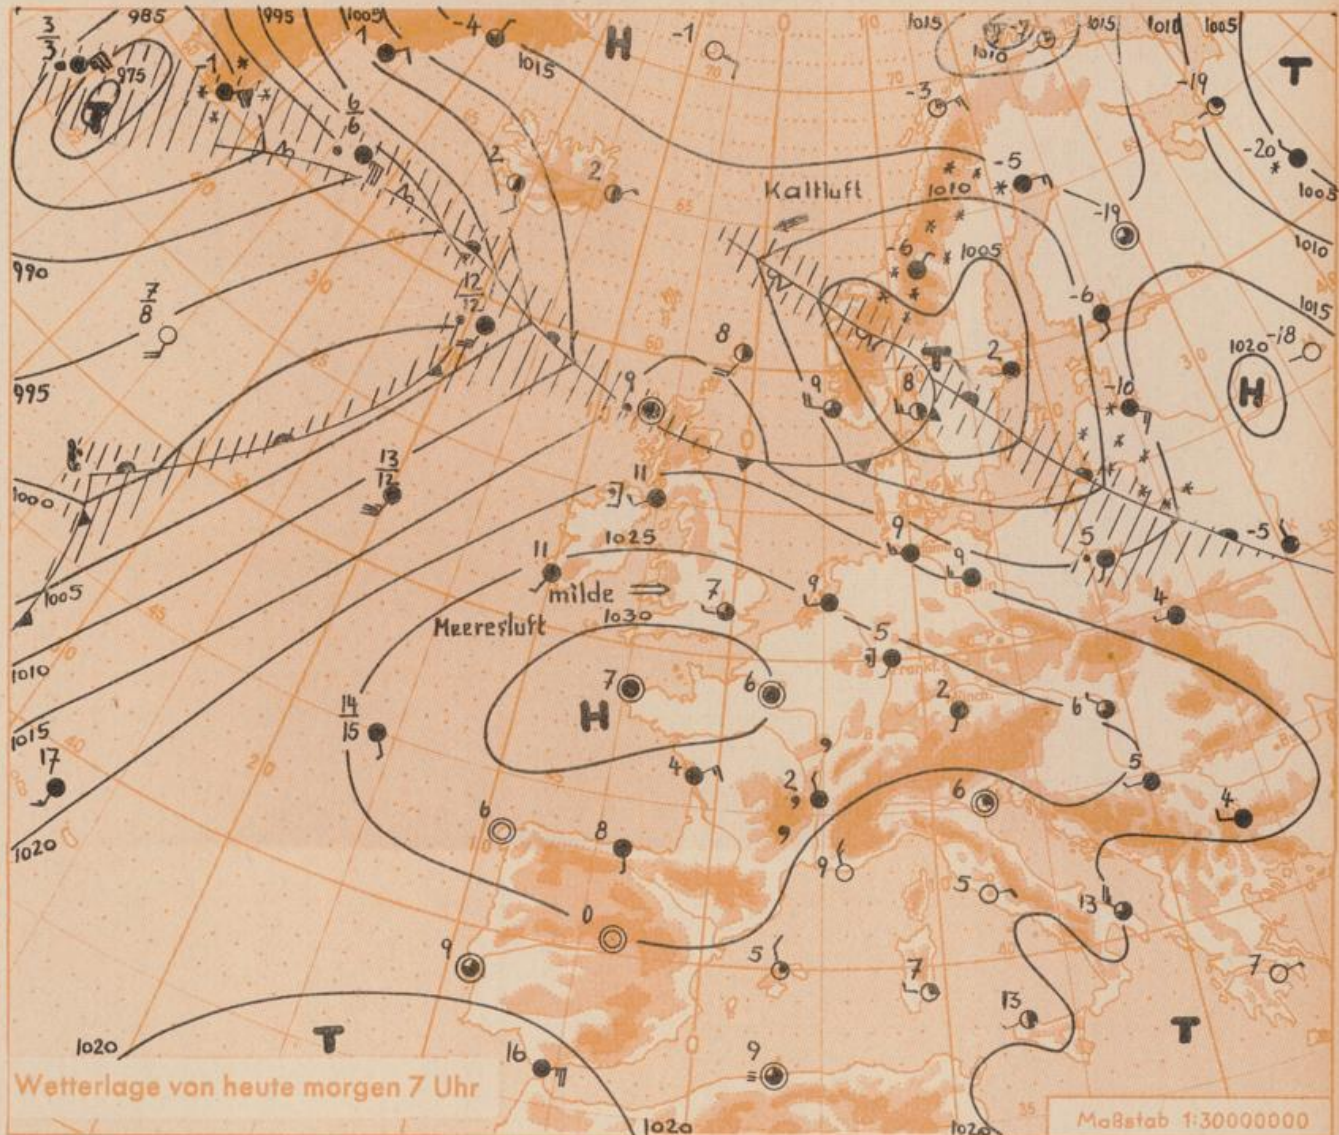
$\frac{3}{3}$ 985 995 1005 -4 H -1 1015 1015 -7 1010 1015 1010 1005 T
975 -1 1 1015 -3 -19
$\frac{6}{6}$ -20 1005
2 2 Kaltluft -5 1010
-19
990 -6 1005 1010
$\frac{7}{8}$ $\frac{12}{12}$ -6 1015
8 2 1020 -18
995 9 T H
9 8 -10
$\frac{13}{12}$
1000 11
1025 9
11 9 5 -5
1005 milde 7 9
Meeresluft 1030 4
5
1010 7 6 2
H 6
1015 $\frac{14}{15}$ 5
17 4 2
6 6 4
1020 8 9
5
0 13
9 5 7
7
13
1020 T T
16 9
Wetterlage von heute morgen 7 Uhr 1020 1020 Maßstab 1:30000000